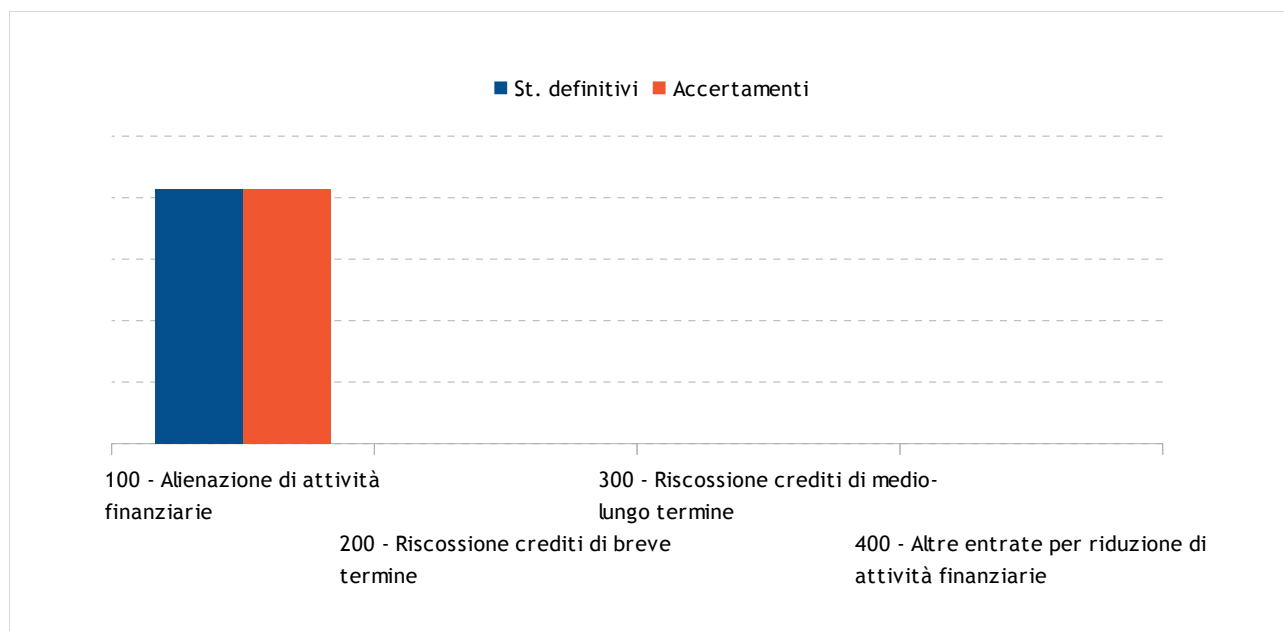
St. definitivi Accertamenti

100 - Alienazione di attività finanziarie

200 - Riscossione crediti di breve termine

300 - Riscossione crediti di medio-lungo termine

400 - Altre entrate per riduzione di attività finanziarie